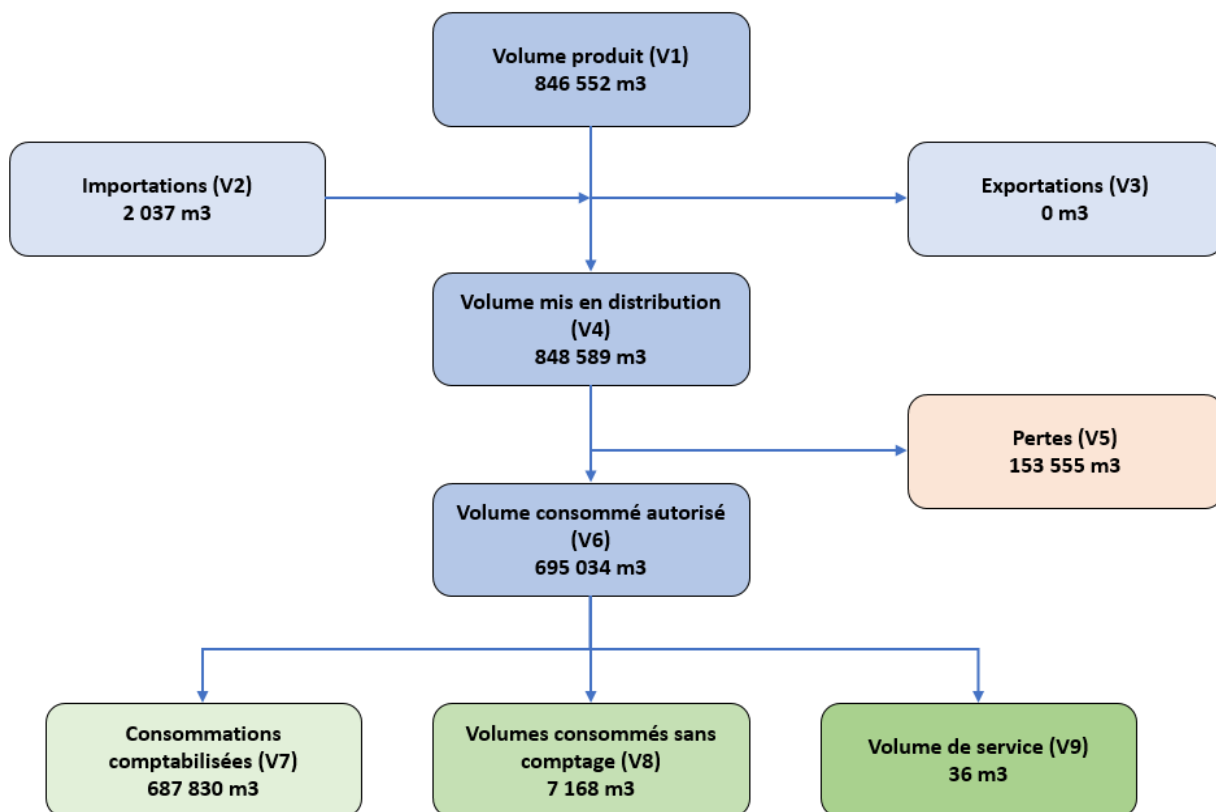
Volume produit (V1)
846 552 m3

Importations (V2)
2 037 m3

Exportations (V3)
0 m3

Volume mis en distribution (V4)
848 589 m3

Pertes (V5)
153 555 m3

Volume consommé autorisé (V6)
695 034 m3

Consommations comptabilisées (V7)
687 830 m3

Volumes consommés sans comptage (V8)
7 168 m3

Volume de service (V9)
36 m3